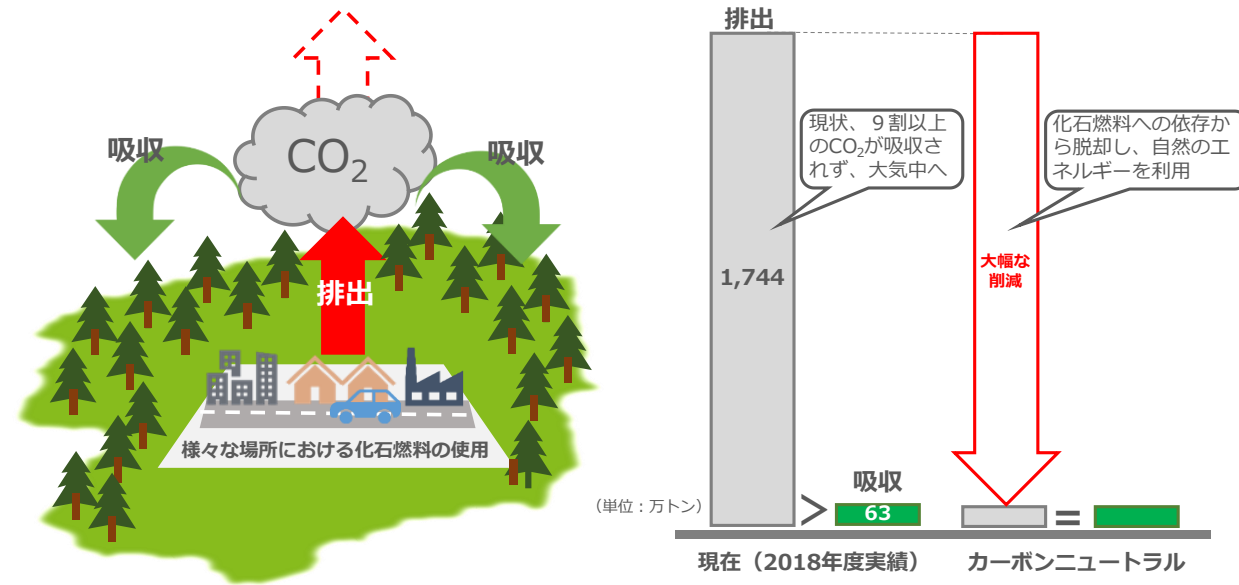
吸収

$CO_2$

吸収

排出

様々な場所における化石燃料の使用

排出

現状、９割以上の$CO_2$が吸収されず、大気中へ

1,744

化石燃料への依存から脱却し、自然のエネルギーを利用

大幅な削減

吸収

（単位：万トン）

>

63

=

現在（2018年度実績）

カーボンニュートラル